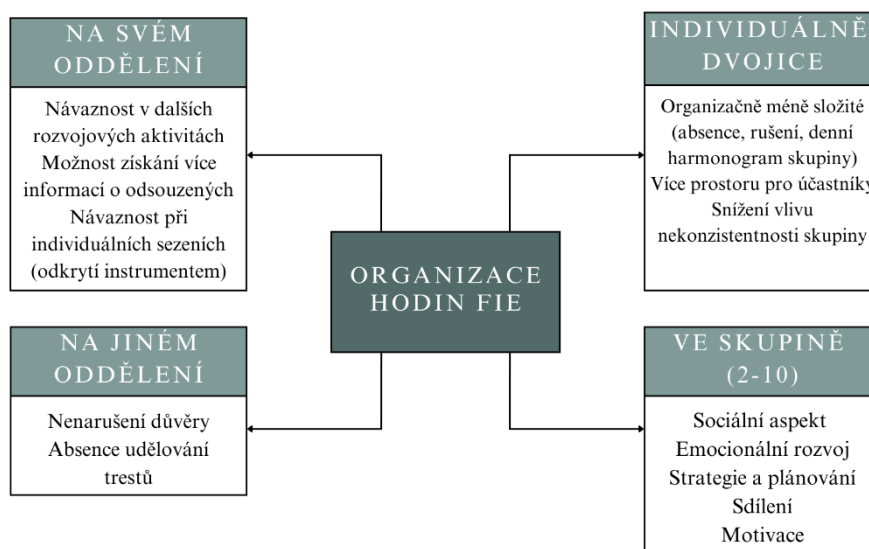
NA SVÉM ODDĚLENÍ

Návaznost v dalších rozvojových aktivitách
Možnost získání více informací o odsouzených
Návaznost při individuálních sezeních (odkrytí instrumentem)

INDIVIDUÁLNĚ DVOJICE

Organizačně méně složité (absence, rušení, denní harmonogram skupiny)
Více prostoru pro účastníky
Snížení vlivu nekonzistentnosti skupiny

ORGANIZACE HODIN FIE

NA JINÉM ODDĚLENÍ

Nenarušení důvěry
Absence udělování trestů

VE SKUPINĚ (2-10)

Sociální aspekt
Emocionální rozvoj
Strategie a plánování
Sdílení
Motivace